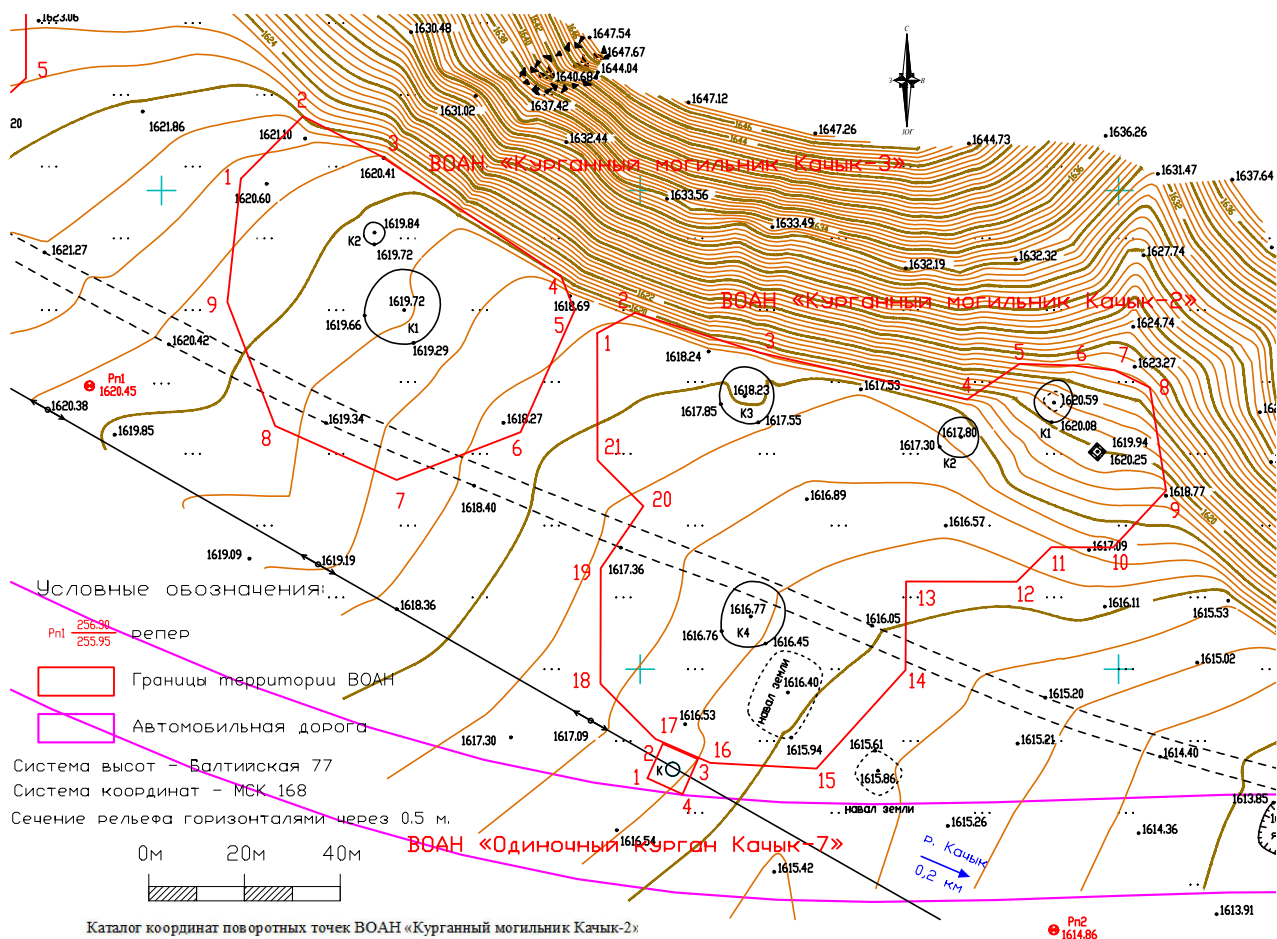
1623.06
5
20
1630.48
1647.54
1647.67
1644.04
1640.68
1637.42
1647.12
1621.86
1621.10
2
1631.02
1632.44
1647.26
1644.73
1636.26
3
ВОАН «Курганный могильник Качык-3»
1631.47
1637.64
1
1620.41
1620.60
1633.56
1633.49
1619.84
К2
1619.72
1621.27
1632.19
1632.32
1627.74
1619.72
4
1618.69
2
ВОАН «Курганный могильник Качык-2»
9
1619.66
К1
5
1624.74
1619.29
1620.42
1
3
1618.24
5
6
7
1623.27
Рп1
1620.45
8
1618.23
1617.53
4
1620.38
1617.85
К3
1617.55
1620.59
1619.34
1618.27
1620.08
К1
1619.85
8
1617.30
1617.80
1619.94
6
21
К2
1620.25
7
20
1616.89
1618.77
1618.40
1616.57
9
1619.09
1619.19
1617.09
11
19
1617.36
10
Условные обозначения:
1618.36
13
12
1616.11
1615.53
1616.77
К4
1616.05
Рп1 $\frac{256.30}{255.95}$ репер
1616.76
1616.45
1615.02
Границы территории ВОАН
18
1616.40
навал земли
14
1615.20
Автомобильная дорога
17
1616.53
1617.30
1617.09
2
16
1615.94
1615.61
1615.21
1614.40
Система высот - Балтийская 77
1
К
3
1615.86
15
Система координат - МСК 168
навал земли
1613.85
4
Сечение рельефа горизонталями через 0.5 м.
1615.26
1614.36
ВОАН «Одиночный курган Качык-7»
1616.54
р. Качык
0м 20м 40м
0,2 км
1615.42
Рп2
1614.86
1613.91
Каталог координат поворотных точек ВОАН «Курганный могильник Качык-2»